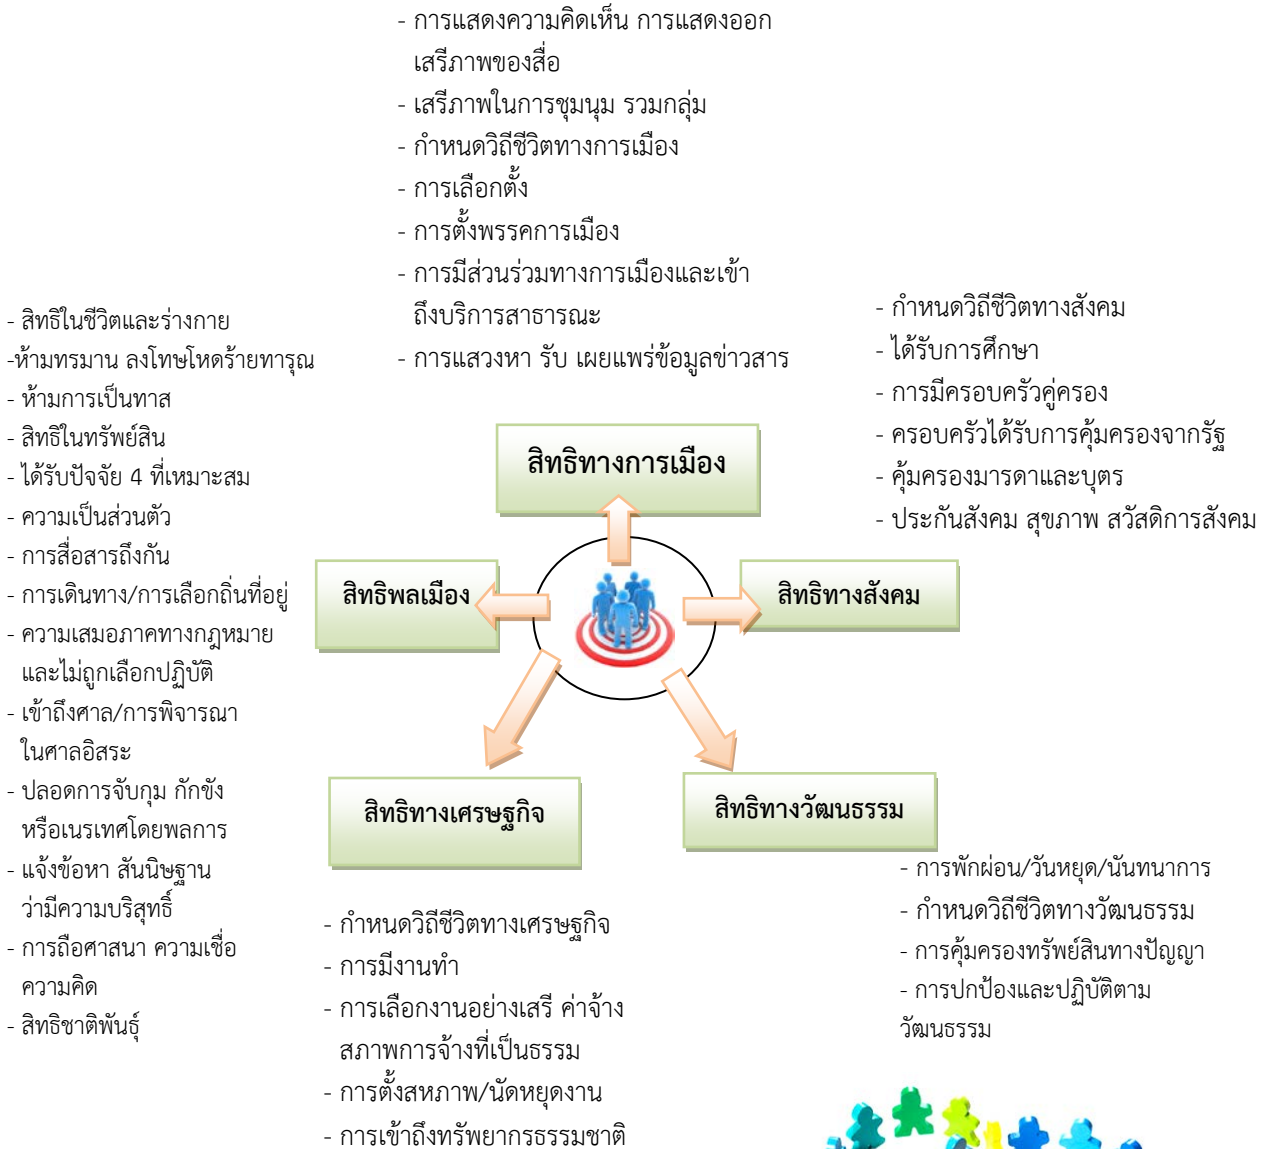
- การแสดงความคิดเห็น การแสดงออก เสรีภาพของสื่อ
- เสรีภาพในการชุมนุม รวมกลุ่ม
- กำหนดวิถีชีวิตทางการเมือง
- การเลือกตั้ง
- การตั้งพรรคการเมือง
- การมีส่วนร่วมทางการเมืองและเข้าถึงบริการสาธารณะ
- การแสวงหา รับ เผยแพร่ข้อมูลข่าวสาร

- สิทธิในชีวิตและร่างกาย
-ห้ามทรมาน ลงโทษโหดร้ายทารุณ
- ห้ามการเป็นทาส
- สิทธิในทรัพย์สิน
- ได้รับปัจจัย 4 ที่เหมาะสม
- ความเป็นส่วนตัว
- การสื่อสารถึงกัน
- การเดินทาง/การเลือกถิ่นที่อยู่
- ความเสมอภาคทางกฎหมาย และไม่ถูกเลือกปฏิบัติ
- เข้าถึงศาล/การพิจารณา ในศาลอิสระ
- ปลอดการจับกุม กักขัง หรือเนรเทศโดยพลการ
- แจ้งข้อหา สันนิษฐาน ว่ามีความบริสุทธิ์
- การถือศาสนา ความเชื่อ ความคิด
- สิทธิชาติพันธุ์

- กำหนดวิถีชีวิตทางสังคม
- ได้รับการศึกษา
- การมีครอบครัวคู่ครอง
- ครอบครัวได้รับการคุ้มครองจากรัฐ
- คุ้มครองมารดาและบุตร
- ประกันสังคม สุขภาพ สวัสดิการสังคม

สิทธิทางการเมือง

สิทธิพลเมือง

สิทธิทางสังคม

สิทธิทางเศรษฐกิจ

สิทธิทางวัฒนธรรม

- การพักผ่อน/วันหยุด/นันทนาการ
- กำหนดวิถีชีวิตทางวัฒนธรรม
- การคุ้มครองทรัพย์สินทางปัญญา
- การปกป้องและปฏิบัติตาม วัฒนธรรม

- กำหนดวิถีชีวิตทางเศรษฐกิจ
- การมีงานทำ
- การเลือกงานอย่างเสรี ค่าจ้าง สภาพการจ้างที่เป็นธรรม
- การตั้งสหภาพ/นัดหยุดงาน
- การเข้าถึงทรัพยากรธรรมชาติ